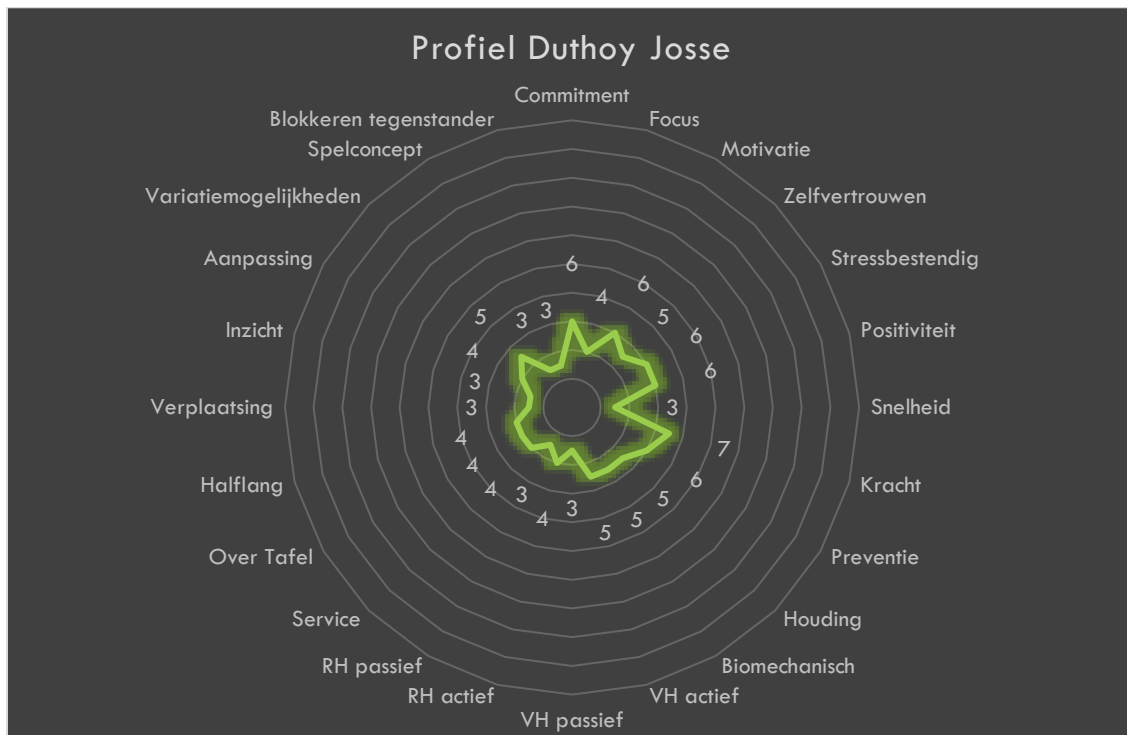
Profiel Duthoy Josse

Commitment
Focus
Motivatie
Zelfvertrouwen
Stressbestendig
Positiviteit
Snelheid
Kracht
Preventie
Houding
Biomechanisch
VH actief
VH passief
RH actief
RH passief
Service
Over Tafel
Halflang
Verplaatsing
Inzicht
Aanpassing
Variatiemogelijkheden
Spelconcept
Blokkeren tegenstander

6
4
6
5
6
6
3
7
6
5
5
5
3
4
3
4
4
4
3
3
4
5
3
3